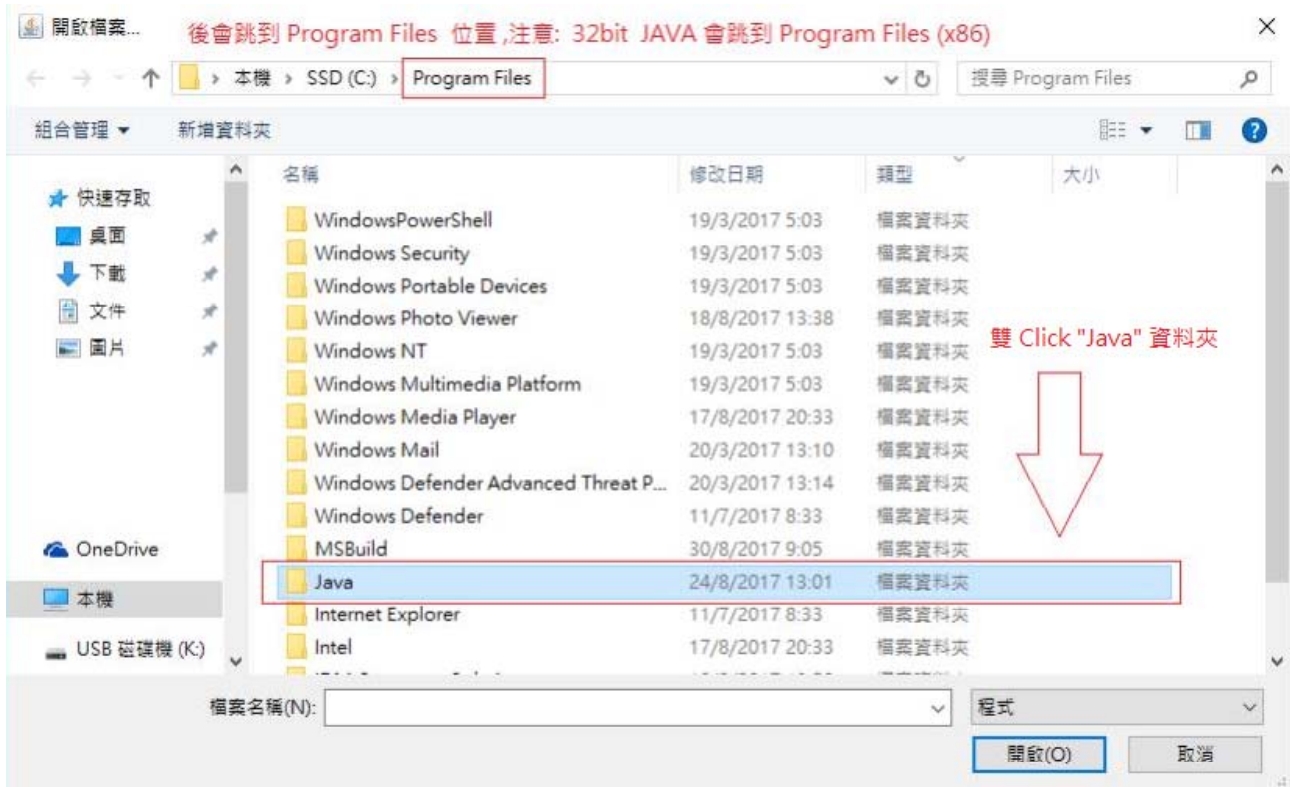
開啟檔案...

後會跳到 Program Files 位置 ,注意: 32bit JAVA 會跳到 Program Files (x86)

× 

本機 › SSD (C:) › Program Files

搜尋 Program Files

組合管理 ▾ 新增資料夾

快速存取
桌面
下載
文件
圖片

OneDrive
本機
USB 磁碟機 (K:)

| 名稱 | 修改日期 | 類型 | 大小 |
|---|---|---|---|
| WindowsPowerShell | 19/3/2017 5:03 | 檔案資料夾 | |
| Windows Security | 19/3/2017 5:03 | 檔案資料夾 | |
| Windows Portable Devices | 19/3/2017 5:03 | 檔案資料夾 | |
| Windows Photo Viewer | 18/8/2017 13:38 | 檔案資料夾 | |
| Windows NT | 19/3/2017 5:03 | 檔案資料夾 | |
| Windows Multimedia Platform | 19/3/2017 5:03 | 檔案資料夾 | |
| Windows Media Player | 17/8/2017 20:33 | 檔案資料夾 | |
| Windows Mail | 20/3/2017 13:10 | 檔案資料夾 | |
| Windows Defender Advanced Threat P... | 20/3/2017 13:14 | 檔案資料夾 | |
| Windows Defender | 11/7/2017 8:33 | 檔案資料夾 | |
| MSBuild | 30/8/2017 9:05 | 檔案資料夾 | |
| Java | 24/8/2017 13:01 | 檔案資料夾 | |
| Internet Explorer | 11/7/2017 8:33 | 檔案資料夾 | |
| Intel | 17/8/2017 20:33 | 檔案資料夾 | |

雙 Click "Java" 資料夾

檔案名稱(N):

程式

開啟(O)

取消